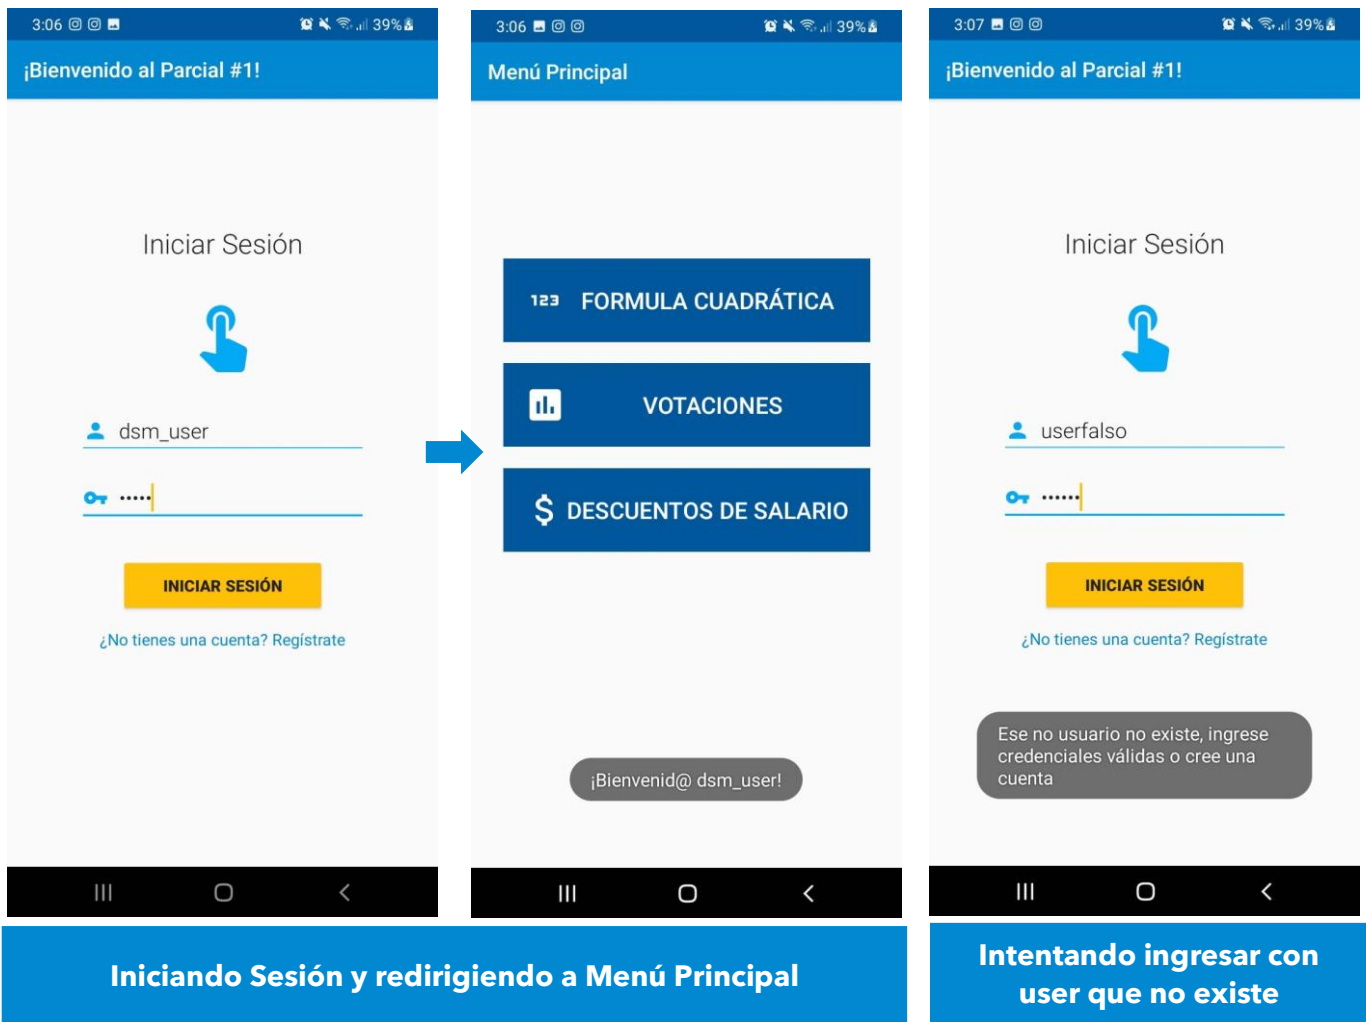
3:06 39%

¡Bienvenido al Parcial #1!

Iniciar Sesión

dsm_user

•••••

INICIAR SESIÓN

¿No tienes una cuenta? Regístrate

3:06 39%

Menú Principal

123 FORMULA CUADRÁTICA

VOTACIONES

$ DESCUENTOS DE SALARIO

¡Bienvenid@ dsm_user!

3:07 39%

¡Bienvenido al Parcial #1!

Iniciar Sesión

userfalso

••••••

INICIAR SESIÓN

¿No tienes una cuenta? Regístrate

Ese no usuario no existe, ingrese credenciales válidas o cree una cuenta

Iniciando Sesión y redirigiendo a Menú Principal

Intentando ingresar con user que no existe